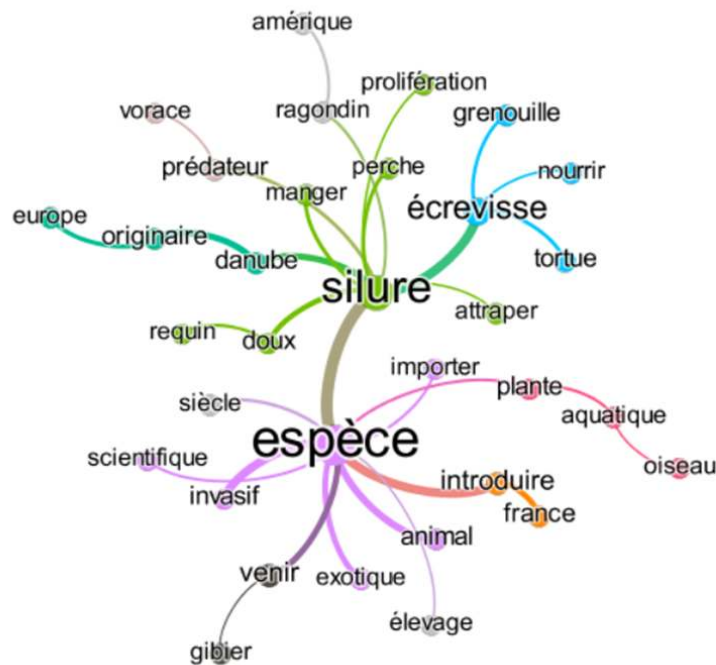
amérique
prolifération
vorace
ragondin
grenouille
prédateur
perche
nourrir
manger
écrevisse
europe
originaire
tortue
danube
silure
attraper
requin
doux
importer
plante
siècle
aquatique
espèce
scientifique
oiseau
introduire
invasif
france
animal
venir
exotique
élevage
gibier